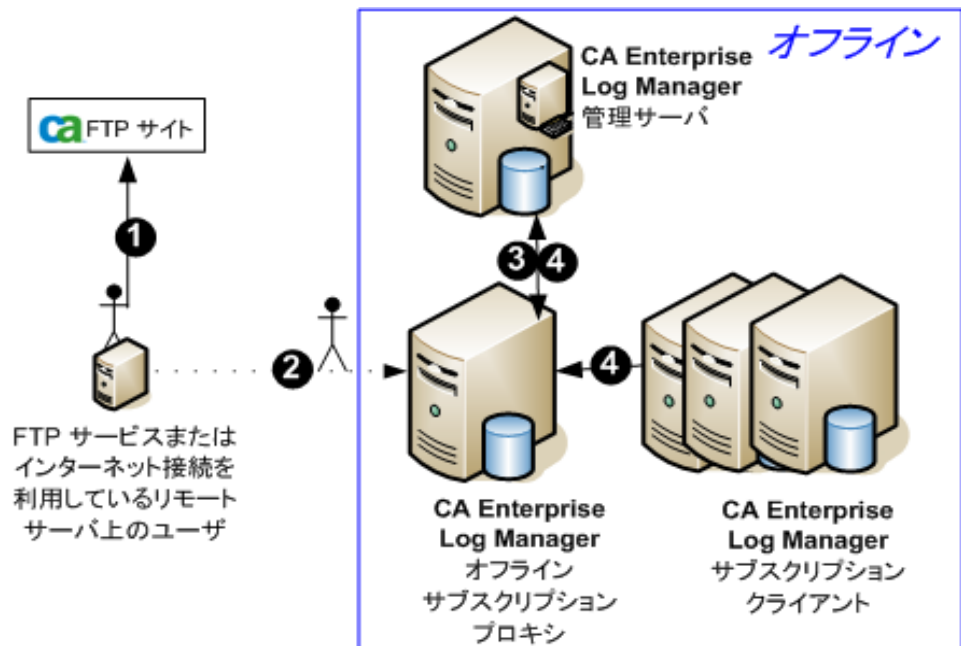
オフライン

CA Enterprise Log Manager 管理サーバ

ca FTP サイト

1

3 4

2

4

FTP サービスまたはインターネット接続を利用しているリモートサーバ上のユーザ

CA Enterprise Log Manager オフライン サブスクリプション プロキシ

CA Enterprise Log Manager サブスクリプション クライアント